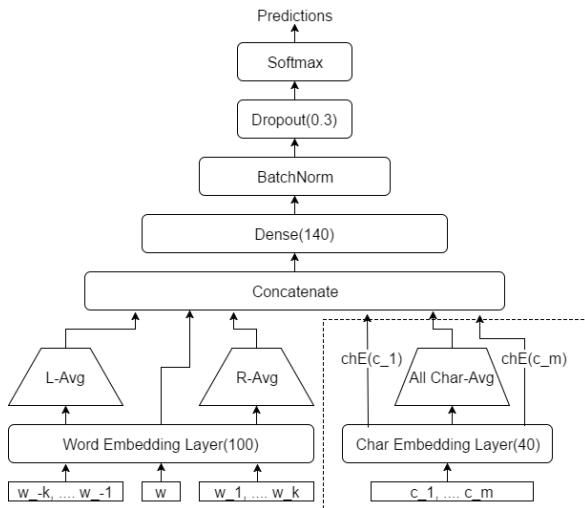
Predictions

Softmax

Dropout(0.3)

BatchNorm

Dense(140)

Concatenate

L-Avg

R-Avg

chE(c_1)

All Char-Avg

chE(c_m)

Word Embedding Layer(100)

Char Embedding Layer(40)

w_-k, .... w_-1

w

w_1, .... w_k

c_1, .... c_m